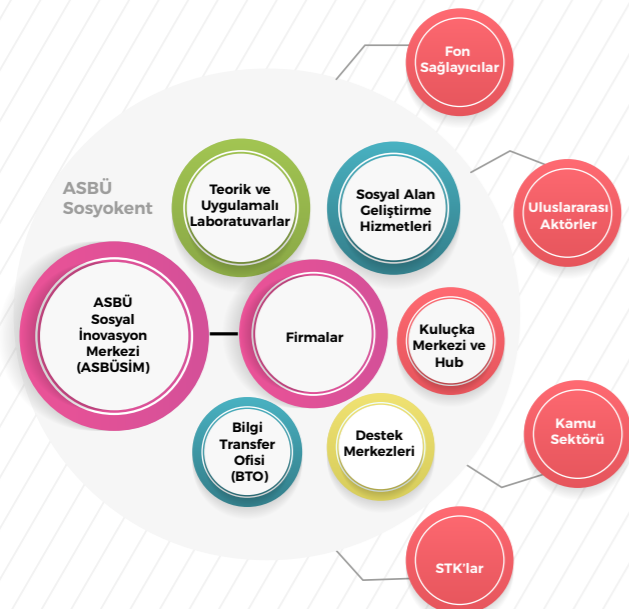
Fon Sağlayıcılar

ASBÜ Sosyokent

Teorik ve Uygulamalı Laboratuvarlar

Sosyal Alan Geliştirme Hizmetleri

Uluslararası Aktörler

ASBÜ Sosyal İnovasyon Merkezi (ASBÜSİM)

Firmalar

Kuluçka Merkezi ve Hub

Kamu Sektörü

Bilgi Transfer Ofisi (BTO)

Destek Merkezleri

STK'lar